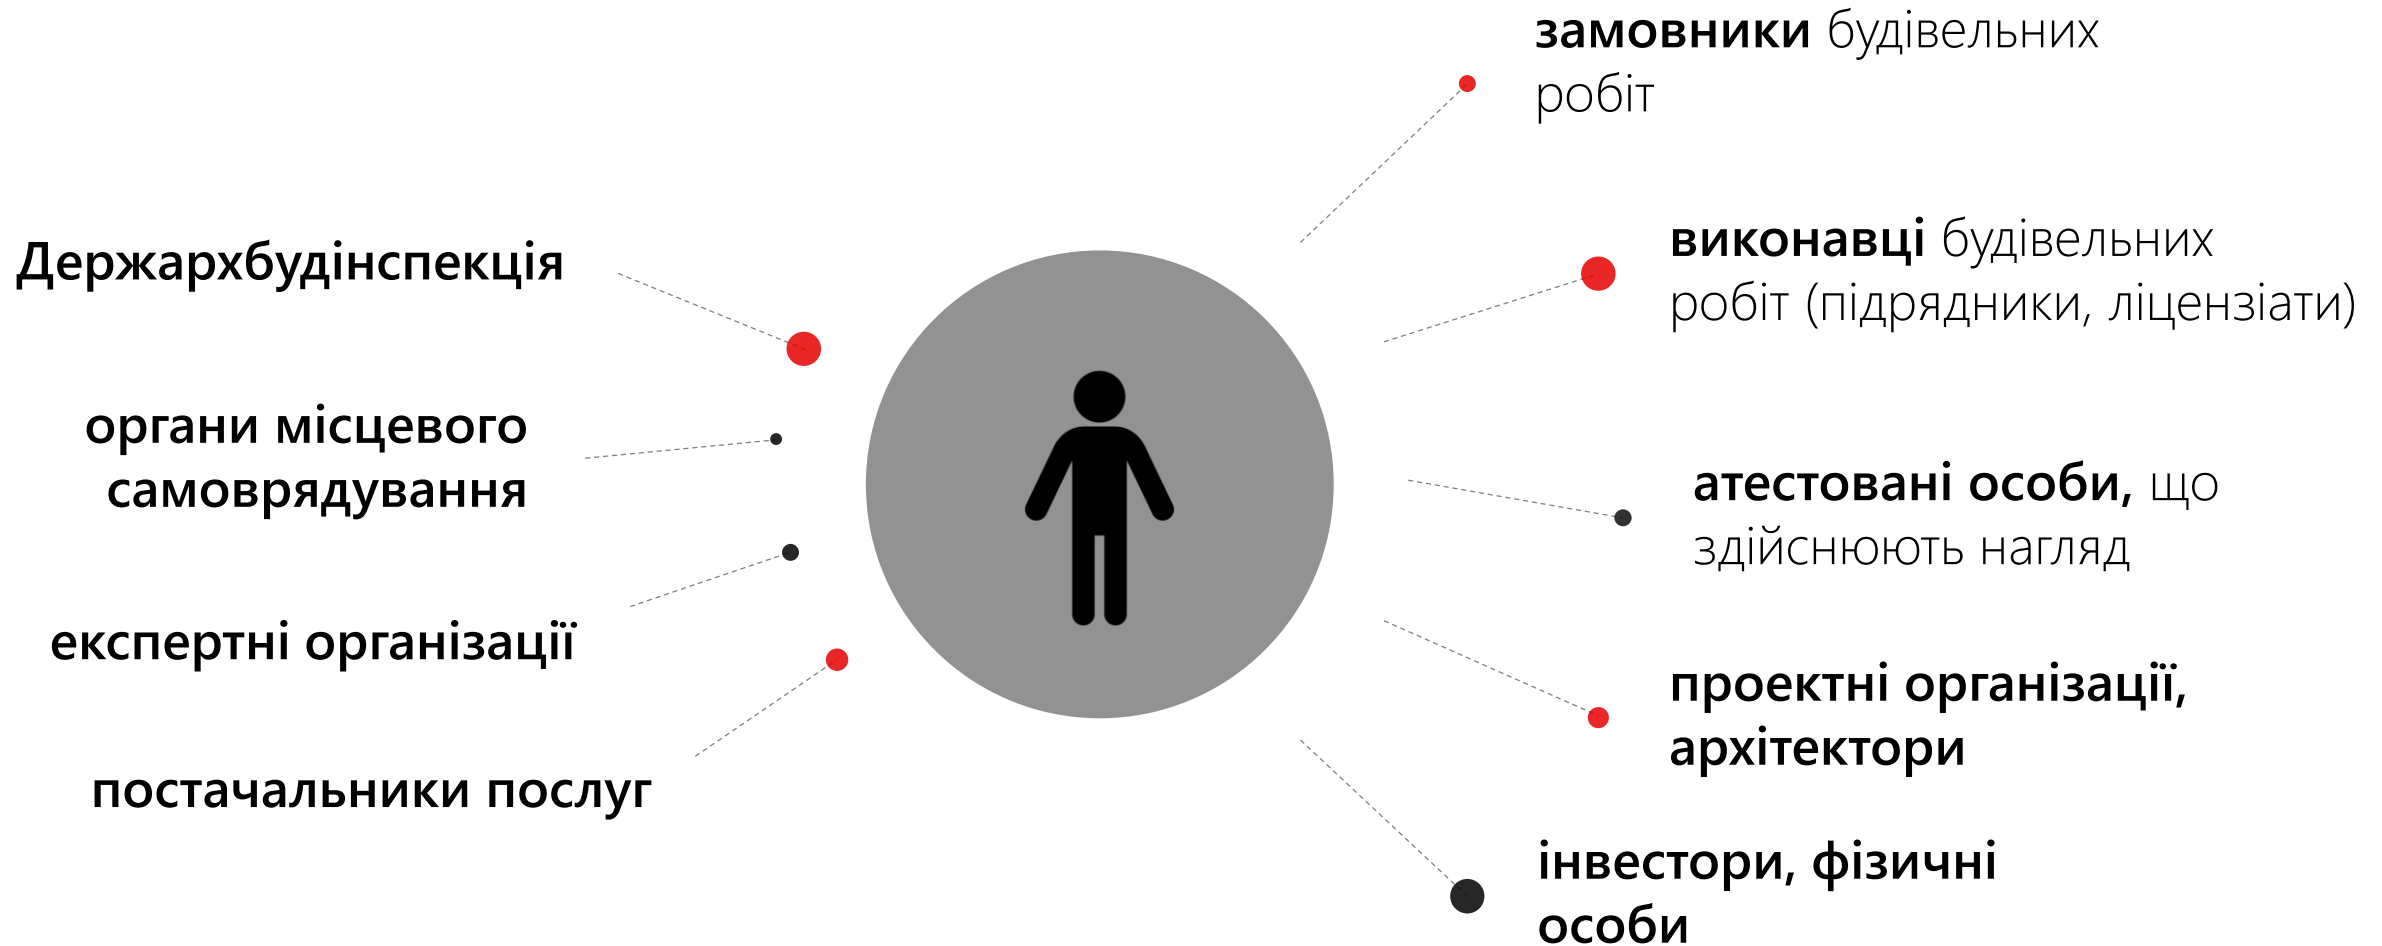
Держархбудінспекція

органи місцевого самоврядування

експертні організації

постачальники послуг

замовники будівельних робіт

виконавці будівельних робіт (підрядники, ліцензіати)

атестовані особи, що здійснюють нагляд

проектні організації, архітектори

інвестори, фізичні особи